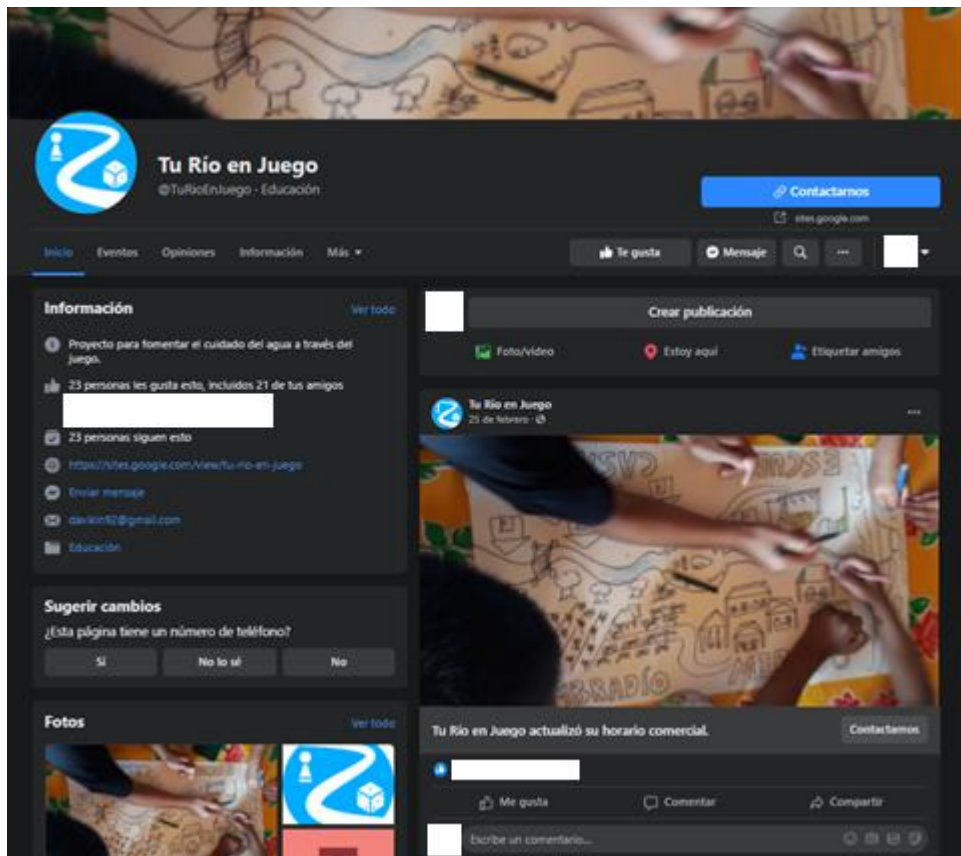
Tu Río en Juego
@TuRioEnJuego · Educación

Contactarnos
sites.google.com

Inicio Eventos Opiniones Información Más

Te gusta Mensaje ···

Información
Ver todo

Proyecto para fomentar el cuidado del agua a través del juego.

23 personas les gusta esto, incluidos 21 de tus amigos

23 personas siguen esto

https://sites.google.com/view/tu-rio-en-juego

Enviar mensaje

davikin92@gmail.com

Educación

Sugerir cambios
¿Esta página tiene un número de teléfono?

Sí No lo sé No

Fotos
Ver todo

Crear publicación

Foto/video Estoy aquí Etiquetar amigos

Tu Río en Juego
25 de febrero ·

Tu Río en Juego actualizó su horario comercial.

Contactarnos

Me gusta Comentar Compartir

Escribe un comentario...